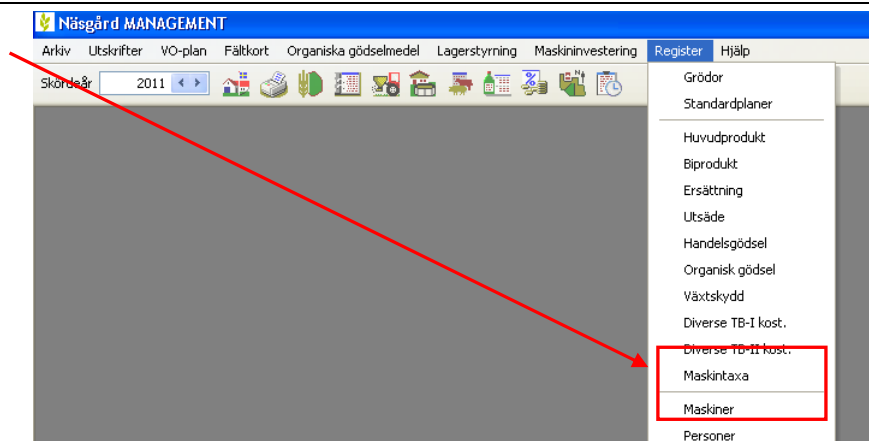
Näsgård MANAGEMENT

Arkiv Utskrifter VO-plan Fältkort Organiska gödselmedel Lagerstyrning Maskininvestering Register Hjälp

Skördeår 2011

Grödor
Standardplaner
Huvudprodukt
Biprodukt
Ersättning
Utsäde
Handelsgödsel
Organisk gödsel
Växtskydd
Diverse TB-I kost.
Diverse TB-II kost.
Maskintaxa
Maskiner
Personer